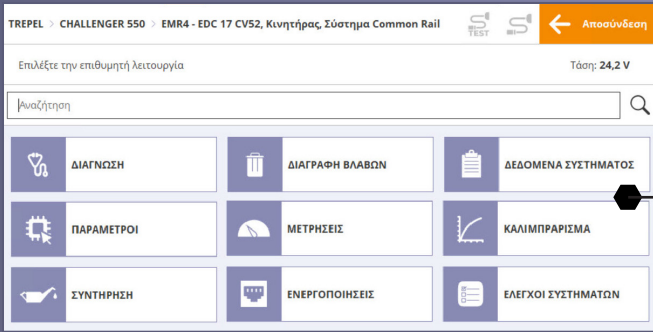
TREPEL > CHALLENGER 550 > EMR4 - EDC 17 CV52, Κινητήρας, Σύστημα Common Rail

TEST

Αποσύνδεση

Επιλέξτε την επιθυμητή λειτουργία

Τάση: 24,2 V

Αναζήτηση

ΔΙΑΓΝΩΣΗ

ΔΙΑΓΡΑΦΗ ΒΛΑΒΩΝ

ΔΕΔΟΜΕΝΑ ΣΥΣΤΗΜΑΤΟΣ

ΠΑΡΑΜΕΤΡΟΙ

ΜΕΤΡΗΣΕΙΣ

ΚΑΛΙΜΠΡΑΡΙΣΜΑ

ΣΥΝΤΗΡΗΣΗ

ΕΝΕΡΓΟΠΟΙΗΣΕΙΣ

ΕΛΕΓΧΟΙ ΣΥΣΤΗΜΑΤΩΝ